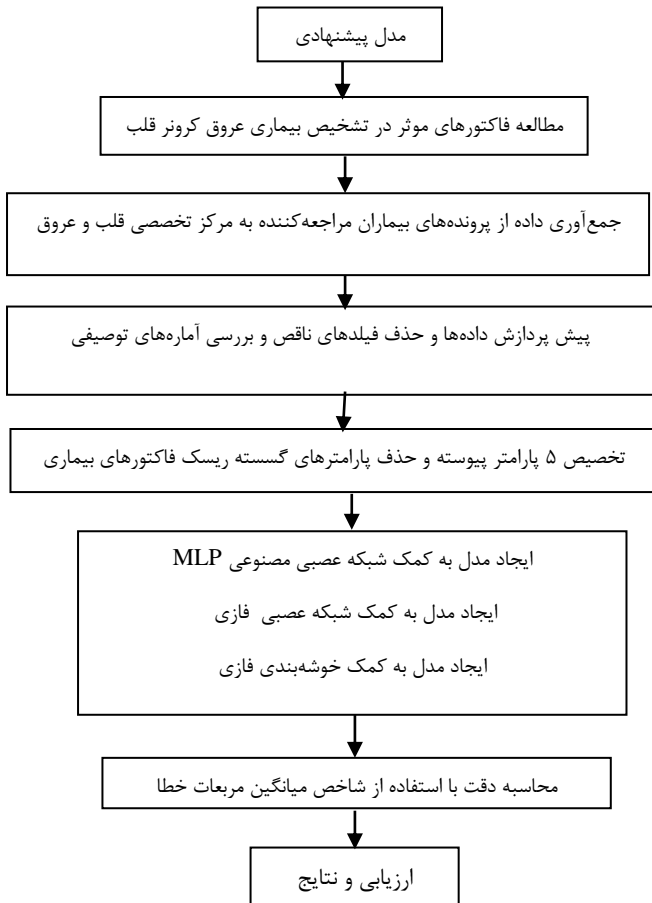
مدل پیشنهادی

مطالعه فاکتورهای موثر در تشخیص بیماری عروق کرونر قلب

جمع‌آوری داده از پرونده‌های بیماران مراجعه‌کننده به مرکز تخصصی قلب و عروق

پیش پردازش داده‌ها و حذف فیلدهای ناقص و بررسی آماره‌های توصیفی

تخصیص ۵ پارامتر پیوسته و حذف پارامترهای گسسته ریسک فاکتورهای بیماری

ایجاد مدل به کمک شبکه عصبی مصنوعی MLP

ایجاد مدل به کمک شبکه عصبی فازی

ایجاد مدل به کمک خوشه‌بندی فازی

محاسبه دقت با استفاده از شاخص میانگین مربعات خطا

ارزیابی و نتایج